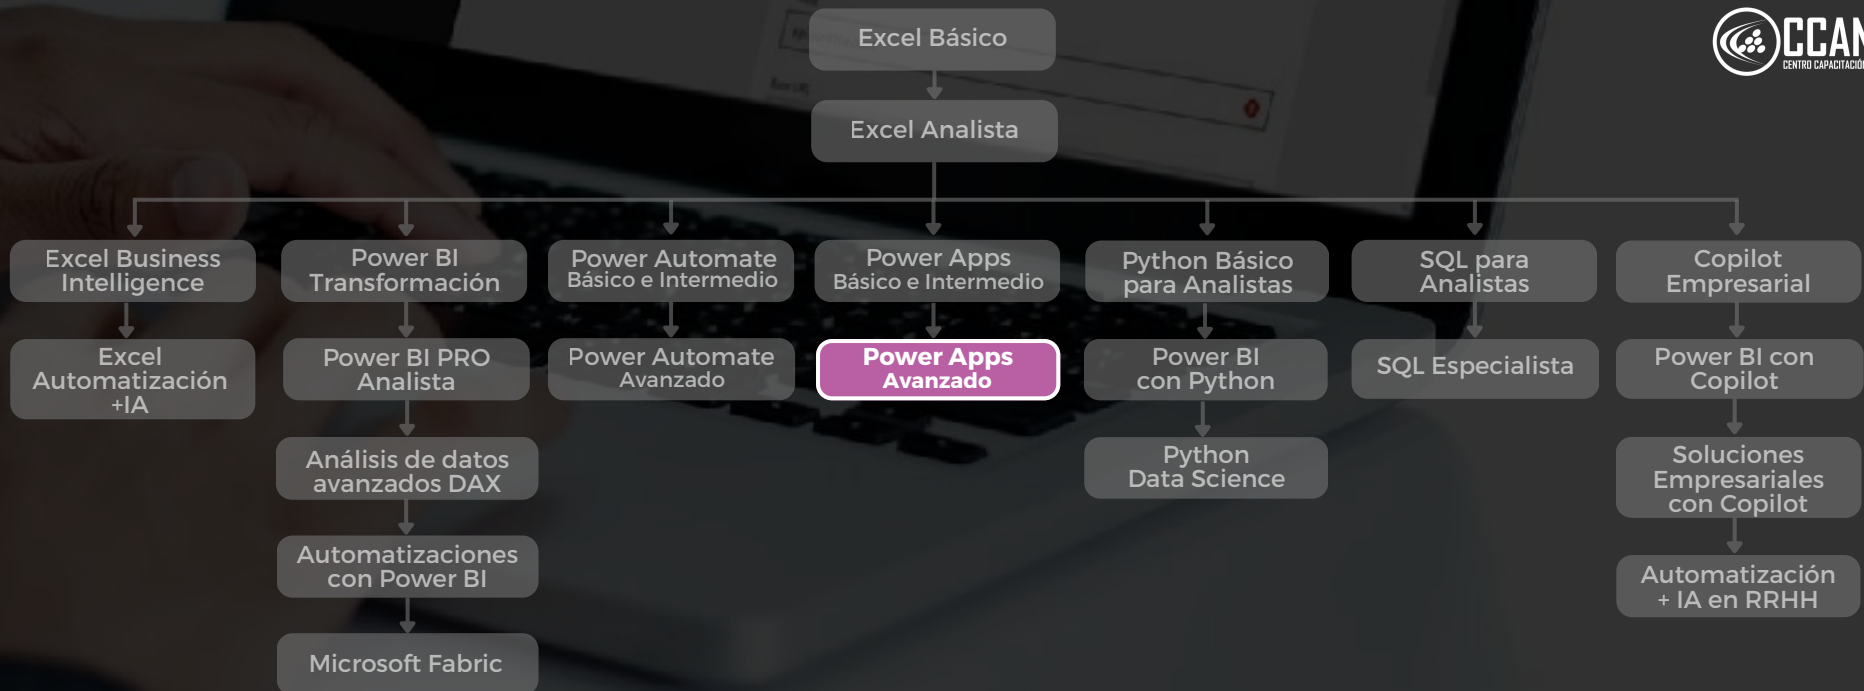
CCAN
CENTRO CAPACITACIÓ

Excel Básico

Excel Analista

Excel Business Intelligence

Excel Automatización +IA

Power BI Transformación

Power BI PRO Analista

Análisis de datos avanzados DAX

Automatizaciones con Power BI

Microsoft Fabric

Power Automate Básico e Intermedio

Power Automate Avanzado

Power Apps Básico e Intermedio

Power Apps Avanzado

Python Básico para Analistas

Power BI con Python

Python Data Science

SQL para Analistas

SQL Especialista

Copilot Empresarial

Power BI con Copilot

Soluciones Empresariales con Copilot

Automatización + IA en RRHH